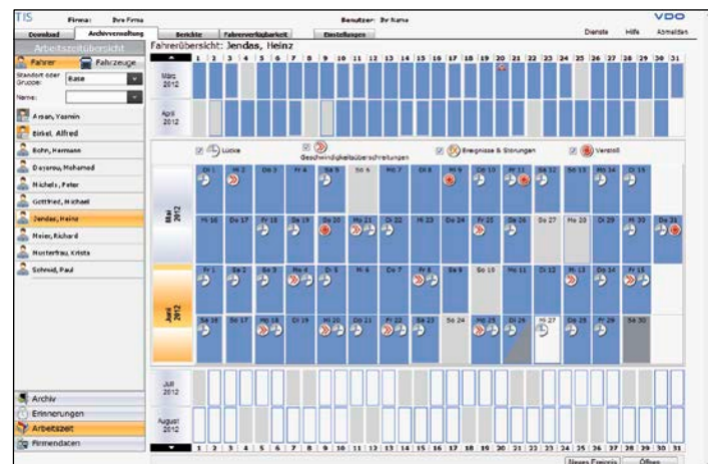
TIS Firma: Ihre Firma Benutzer: Ihr Name VDO

Download Archivverwaltung Berichte Fahrerverfügbarkeit Einstellungen Dienste Hilfe Abmelden

Arbeitszeitübersicht

Fahrer Fahrzeuge

Standort oder Gruppe: Basis

Name:

Arsan, Yasmin
Birkel, Alfred
Bohn, Hermann
Deyenou, Mohamed
Michels, Peter
Gottfried, Michael
Jendas, Heinz
Meier, Richard
Musterfrau, Krista
Schmid, Paul

Archiv
Erinnerungen
Arbeitszeit
Firmendaten

Fahrerübersicht: Jendas, Heinz

1 2 3 4 5 6 7 8 9 10 11 12 13 14 15 16 17 18 19 20 21 22 23 24 25 26 27 28 29 30 31

März 2012

April 2012

Lücke Geschwindigkeitsüberschreitungen Ereignisse & Störungen Verstoß

Mai 2012

Di 1 Mi 2 Do 3 Fr 4 Sa 5 So 6 Mo 7 Di 8 Mi 9 Do 10 Fr 11 Sa 12 So 13 Mo 14 Di 15
Mi 16 Do 17 Fr 18 Sa 19 So 20 Mo 21 Di 22 Mi 23 Do 24 Fr 25 Sa 26 So 27 Mo 28 Di 29 Mi 30 Do 31

Juni 2012

Fr 1 Sa 2 So 3 Mo 4 Di 5 Mi 6 Do 7 Fr 8 Sa 9 So 10 Mo 11 Di 12 Mi 13 Do 14 Fr 15
Sa 16 So 17 Mo 18 Di 19 Mi 20 Do 21 Fr 22 Sa 23 So 24 Mo 25 Di 26 Mi 27 Do 28 Fr 29 Sa 30

Juli 2012

August 2012

1 2 3 4 5 6 7 8 9 10 11 12 13 14 15 16 17 18 19 20 21 22 23 24 25 26 27 28 29 30 31

Neues Ereignis Öffnen